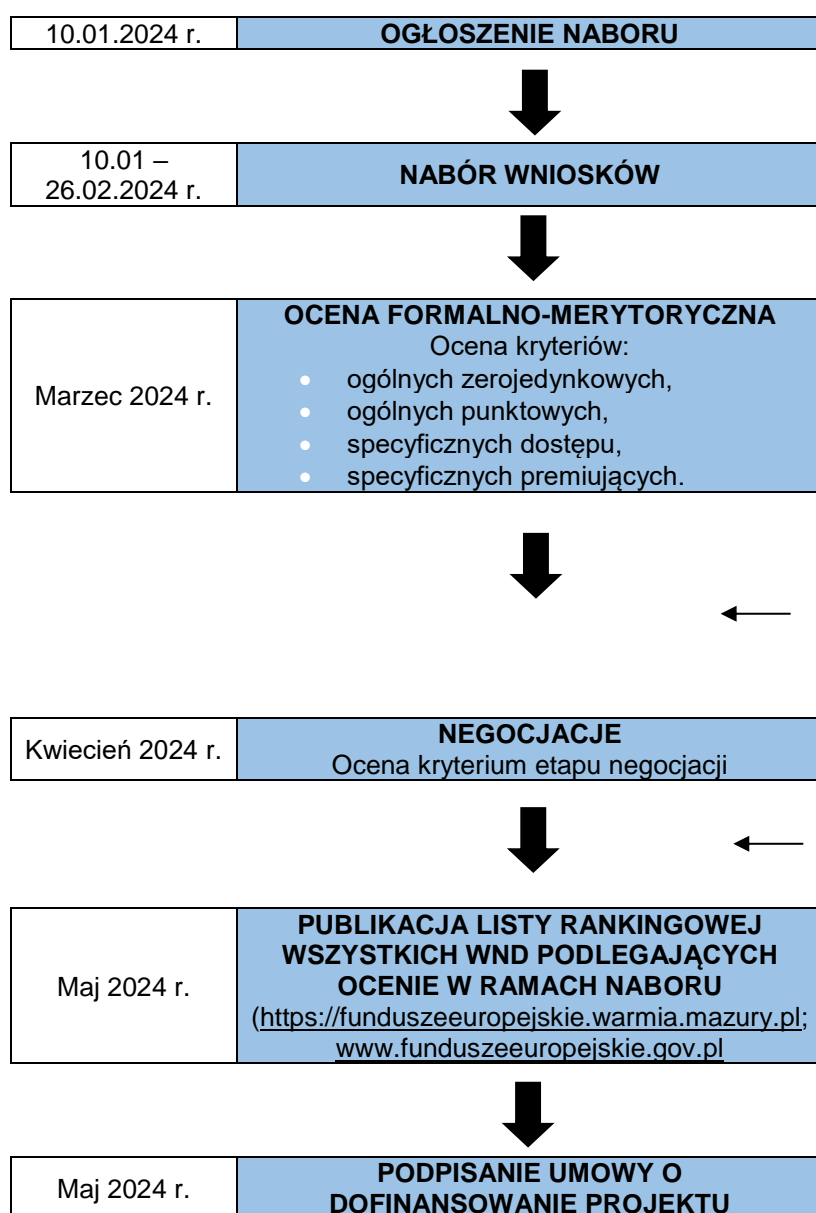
| 10.01.2024 r. | OGŁOSZENIE NABORU |
|---|---|

| 10.01 – 26.02.2024 r. | NABÓR WNIOSKÓW |
|---|---|

| Marzec 2024 r. | OCENA FORMALNO-MERYTORYCZNA<br>Ocena kryteriów:<br>• ogólnych zerojedynkowych,<br>• ogólnych punktowych,<br>• specyficznych dostępu,<br>• specyficznych premiujących. |
|---|---|

| Kwiecień 2024 r. | NEGOCJACJE<br>Ocena kryterium etapu negocjacji |
|---|---|

| Maj 2024 r. | PUBLIKACJA LISTY RANKINGOWEJ WSZYSTKICH WND PODLEGAJĄCYCH OCENIE W RAMACH NABORU<br>(https://funduszeeuropejskie.warmia.mazury.pl; www.funduszeeuropejskie.gov.pl |
|---|---|

| Maj 2024 r. | PODPISANIE UMOWY O DOFINANSOWANIE PROJEKTU |
|---|---|